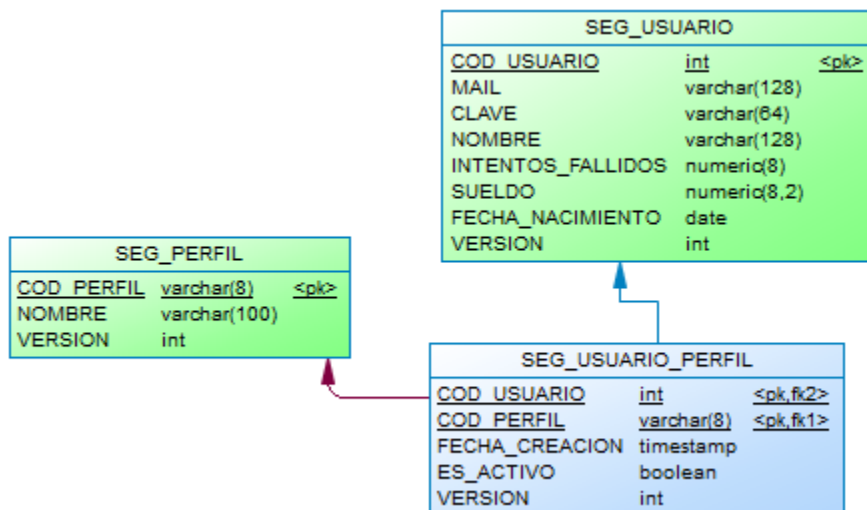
SEG_USUARIO

| | | |
|---|---|---|
| COD_USUARIO | int | <pk> |
| MAIL | varchar(128) | |
| CLAVE | varchar(64) | |
| NOMBRE | varchar(128) | |
| INTENTOS_FALLIDOS | numeric(8) | |
| SUELDO | numeric(8,2) | |
| FECHA_NACIMIENTO | date | |
| VERSION | int | |

SEG_PERFIL

| | | |
|---|---|---|
| COD_PERFIL | varchar(8) | <pk> |
| NOMBRE | varchar(100) | |
| VERSION | int | |

SEG_USUARIO_PERFIL

| | | |
|---|---|---|
| COD_USUARIO | int | <pk,fk2> |
| COD_PERFIL | varchar(8) | <pk,fk1> |
| FECHA_CREACION | timestamp | |
| ES_ACTIVO | boolean | |
| VERSION | int | |